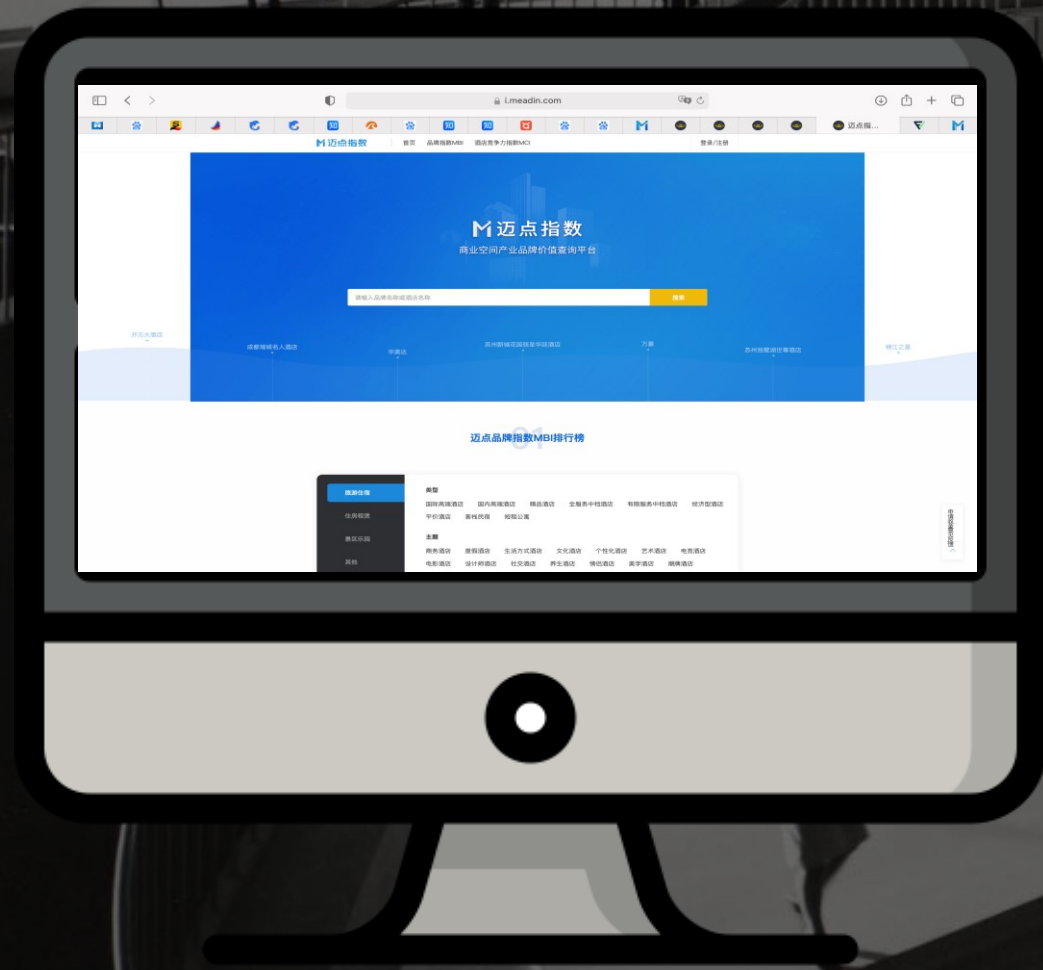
i.meadin.com

迈点指...

迈点指数 首页 品牌指数MBI 酒店竞争力指数MCI 登录/注册

迈点指数
商业空间产业品牌价值查询平台

请输入品牌名称或酒店名称
搜索

开元大酒店 成都城南名人酒店 华美达 苏州新城花园国际华廷酒店 万豪 苏州独墅湖世尊酒店 锦江之星

迈点品牌指数MBI排行榜

旅游住宿
住房租赁
景区乐园
其他

类型
国际高端酒店 国内高端酒店 精品酒店 全服务中档酒店 有限服务中档酒店 经济型酒店 平价酒店 客栈民宿 短租公寓

主题
商务酒店 度假酒店 生活方式酒店 文化酒店 个性化酒店 艺术酒店 电竞酒店 电影酒店 设计师酒店 社交酒店 养生酒店 情侣酒店 亲子酒店 潮牌酒店

申请收录品牌